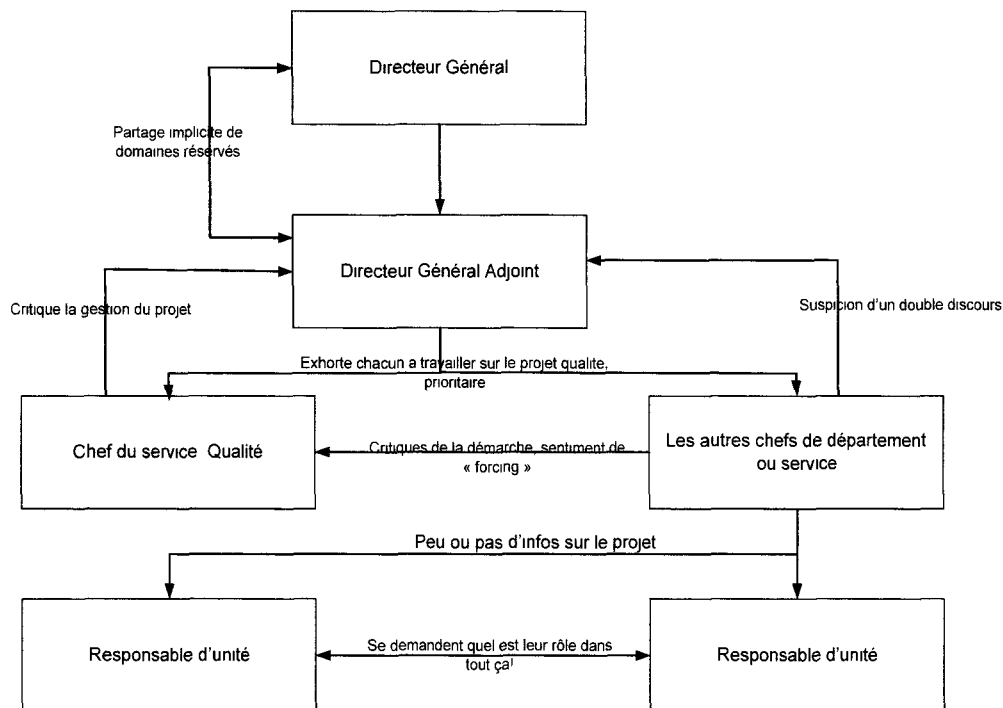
Directeur Général

Partage implicite de domaines réservés

Directeur Général Adjoint

Critique la gestion du projet

Suspicion d'un double discours

Exhorte chacun a travailler sur le projet qualite, prioritaire

Chef du service Qualité

Critiques de la démarche, sentiment de « forcing »

Les autres chefs de département ou service

Peu ou pas d'infos sur le projet

Responsable d'unité

Se demandent quel est leur rôle dans tout ça!

Responsable d'unité